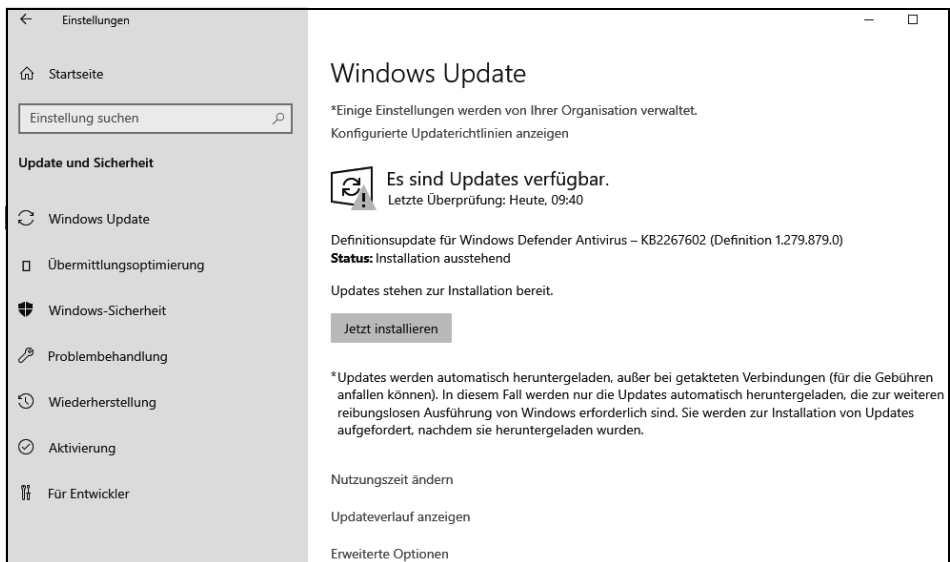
Einstellungen

Startseite

Einstellung suchen

Update und Sicherheit

Windows Update

Übermittlungsoptimierung

Windows-Sicherheit

Problembehandlung

Wiederherstellung

Aktivierung

Für Entwickler

Windows Update

*Einige Einstellungen werden von Ihrer Organisation verwaltet.

Konfigurierte Updaterichtlinien anzeigen

Es sind Updates verfügbar.
Letzte Überprüfung: Heute, 09:40

Definitionsupdate für Windows Defender Antivirus – KB2267602 (Definition 1.279.879.0)
**Status:** Installation ausstehend

Updates stehen zur Installation bereit.

Jetzt installieren

*Updates werden automatisch heruntergeladen, außer bei getakteten Verbindungen (für die Gebühren anfallen können). In diesem Fall werden nur die Updates automatisch heruntergeladen, die zur weiteren reibungslosen Ausführung von Windows erforderlich sind. Sie werden zur Installation von Updates aufgefordert, nachdem sie heruntergeladen wurden.

Nutzungszeit ändern

Updateverlauf anzeigen

Erweiterte Optionen